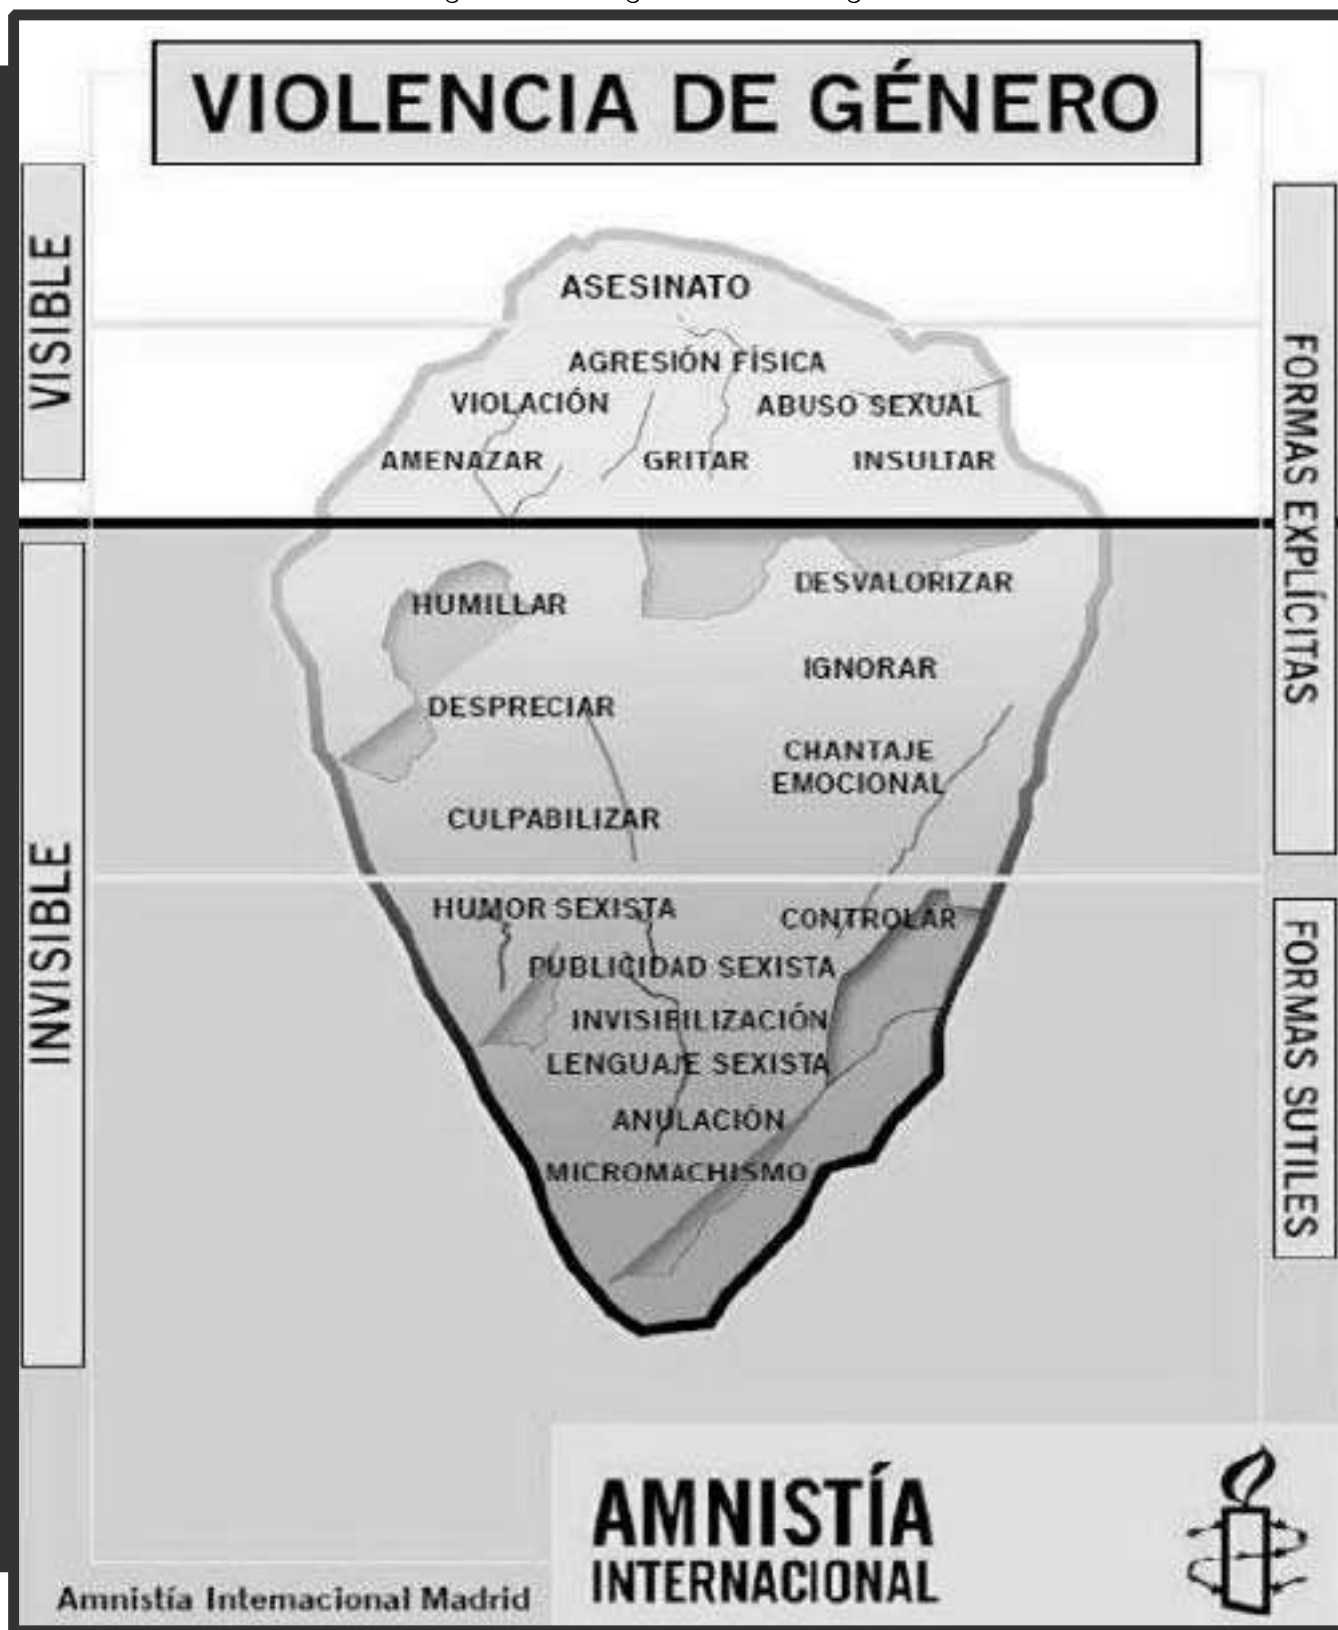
VIOLENCIA DE GÉNERO

VISIBLE

INVISIBLE

FORMAS EXPLÍCITAS

FORMAS SUTILES

ASESINATO

AGRESIÓN FÍSICA

VIOLACIÓN

ABUSO SEXUAL

AMENAZAR

GRITAR

INSULTAR

HUMILLAR

DESVALORIZAR

IGNORAR

DESPRECIAR

CHANTAJE EMOCIONAL

CULPABILIZAR

HUMOR SEXISTA

CONTROLAR

PUBLICIDAD SEXISTA

INVISIBILIZACIÓN

LENGUAJE SEXISTA

ANULACIÓN

MICROMACHISMO

AMNISTÍA INTERNACIONAL

Amnistía Intemacional Madrid